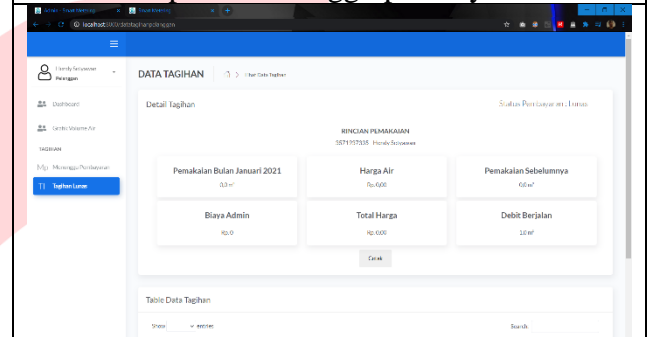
localhost:8000/datatagihanpelanggan

Hendy Setyawan
Pelanggan

Dashboard
Tambah Volume Air
TAGIHAN
Menunggu Pembayaran
Tagihan Lunas

DATA TAGIHAN > Data Tagihan

Detail Tagihan
Status Pembayaran : Lunas

RINCIAN PEMAKAIAN
3571257335 Hendy Setyawan

Pemakaian Bulan Januari 2021
0,3 m³

Harga Air
Rp. 0,00

Pemakaian Sebelumnya
0,6 m³

Biaya Admin
Rp. 0

Total Harga
Rp. 0,00

Debit Berjalan
1,0 m³

Cetak

Table Data Tagihan

Show entries
Search